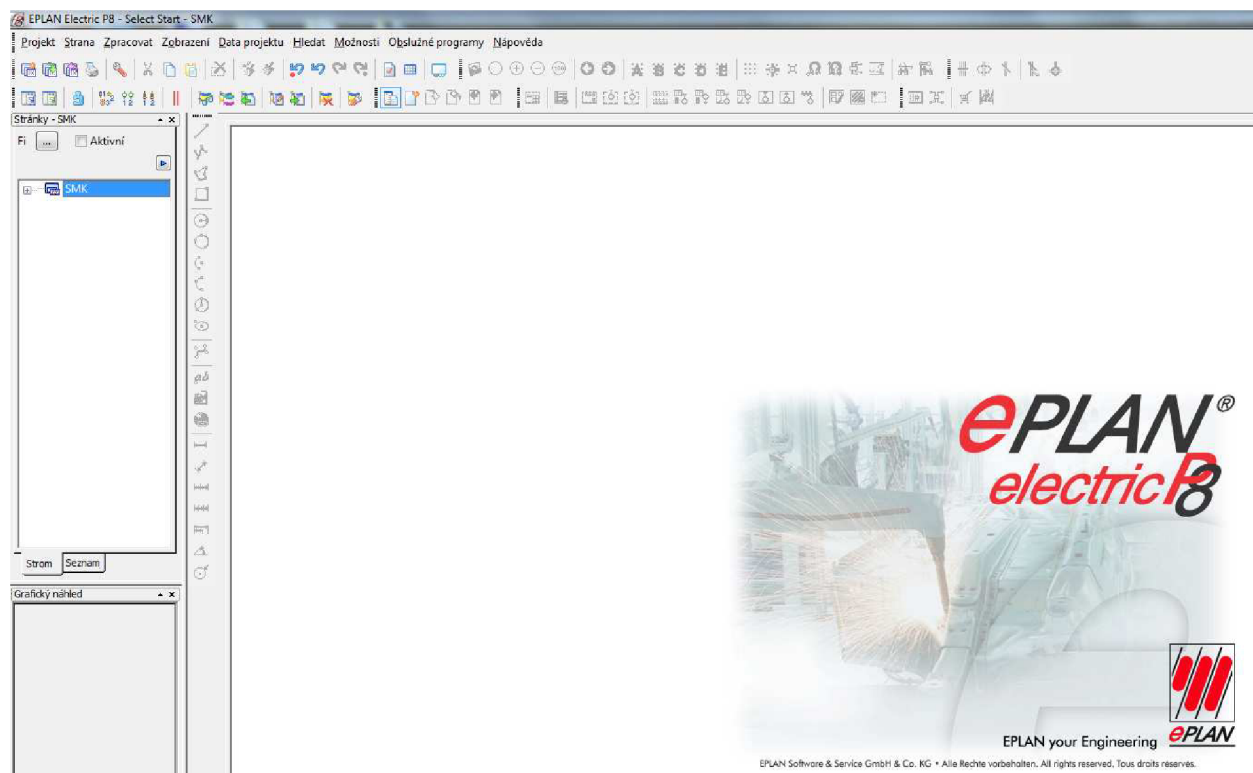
EPLAN Electric P8 - Select Start - SMK

Projekt Strana Zpracovat Zobrazení Data projektu Hledat Možnosti Obslužné programy Nápověda

Stránky - SMK

Fi ... Aktivní

SMK

Strom Seznam

Grafický náhled

ePLAN®
electricP8

EPLAN your Engineering ePLAN

EPLAN Software & Service GmbH & Co. KG • Alle Rechte vorbehalten. All rights reserved. Tous droits réservés.